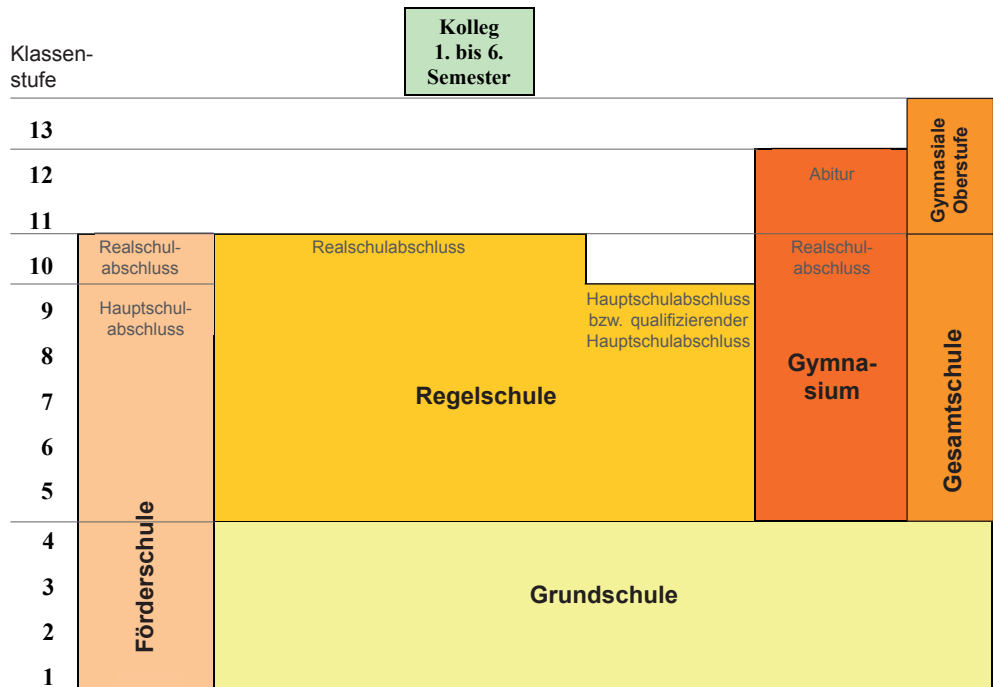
Kolleg
1. bis 6.
Semester

Klassenstufe

13
12
11
10
9
8
7
6
5
4
3
2
1

Realschulabschluss

Hauptschulabschluss

Förderschule

Realschulabschluss

Regelschule

Hauptschulabschluss bzw. qualifizierender Hauptschulabschluss

Abitur

Realschulabschluss

Gymnasium

Gymnasiale Oberstufe

Gesamtschule

Grundschule